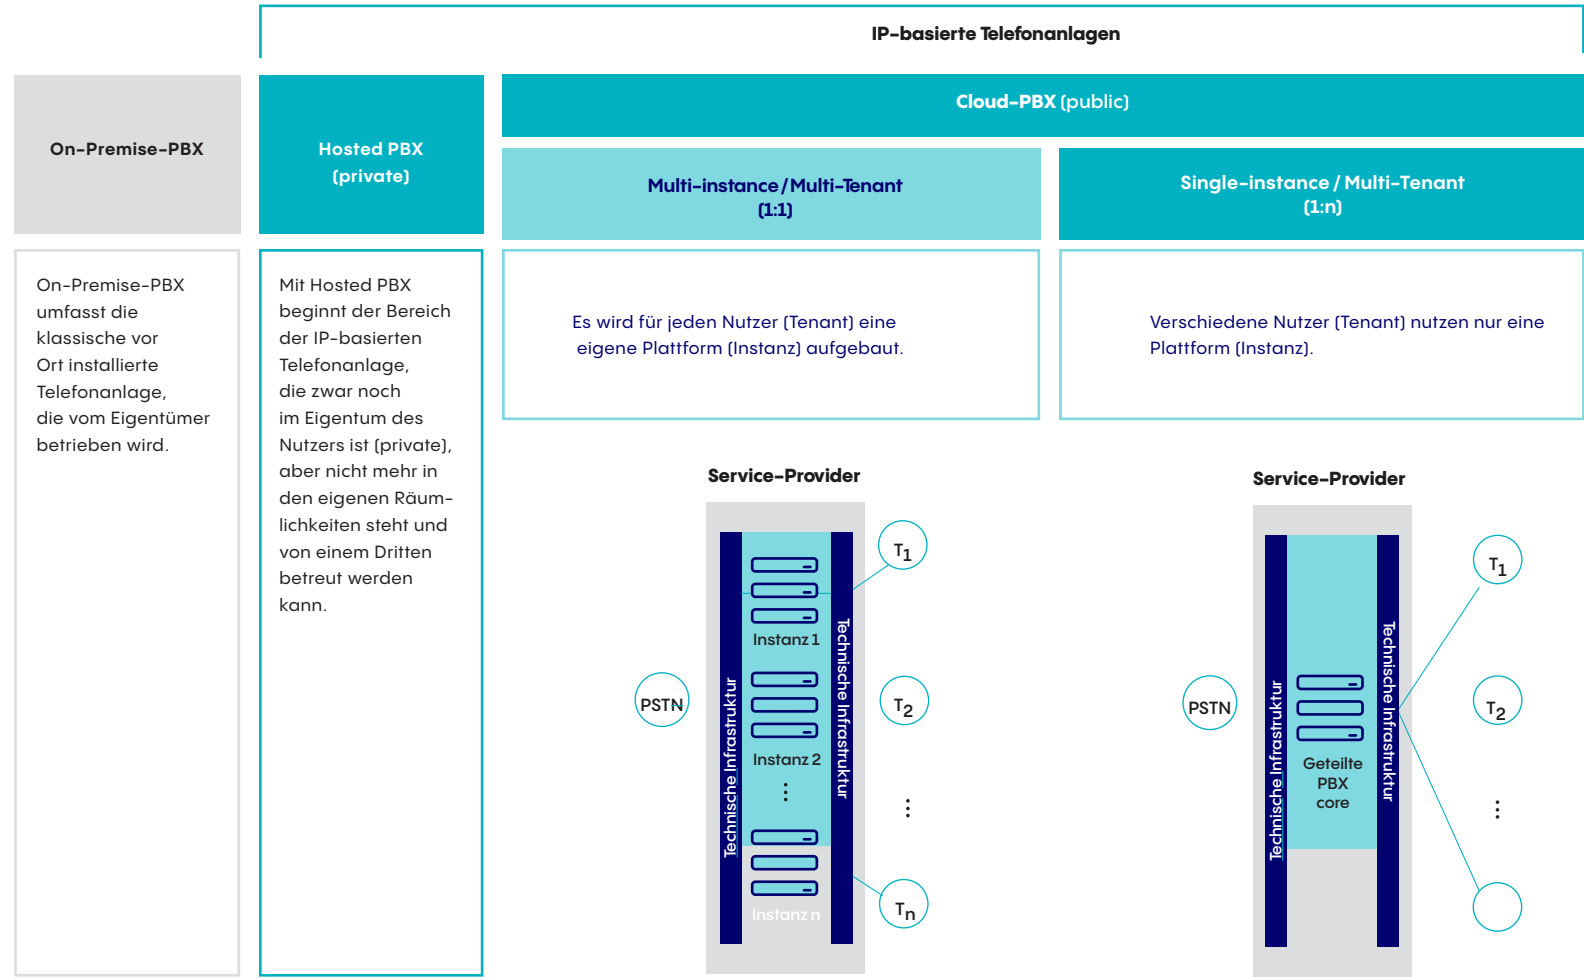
IP-basierte Telefonanlagen

On-Premise-PBX

Hosted PBX (private)

Cloud-PBX (public)

Multi-instance / Multi-Tenant (1:1)

Single-instance / Multi-Tenant (1:n)

On-Premise-PBX umfasst die klassische vor Ort installierte Telefonanlage, die vom Eigentümer betrieben wird.

Mit Hosted PBX beginnt der Bereich der IP-basierten Telefonanlage, die zwar noch im Eigentum des Nutzers ist (private), aber nicht mehr in den eigenen Räumlichkeiten steht und von einem Dritten betreut werden kann.

Es wird für jeden Nutzer (Tenant) eine eigene Plattform (Instanz) aufgebaut.

Verschiedene Nutzer (Tenant) nutzen nur eine Plattform (Instanz).

Service-Provider

PSTN

Technische Infrastruktur

Instanz 1

Instanz 2

⋮

Instanz n

Technische Infrastruktur

$T_1$

$T_2$

⋮

$T_n$

Service-Provider

PSTN

Technische Infrastruktur

Geteilte PBX core

Technische Infrastruktur

$T_1$

$T_2$

⋮